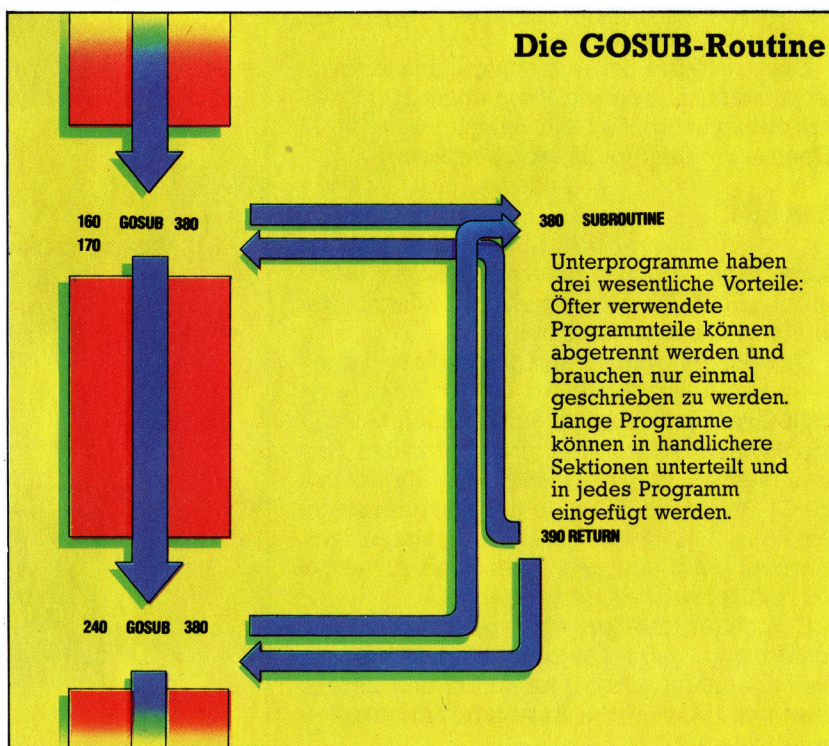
Die GOSUB-Routine

160 GOSUB 380
170

380 SUBROUTINE

Unterprogramme haben drei wesentliche Vorteile: Öfter verwendete Programmteile können abgetrennt werden und brauchen nur einmal geschrieben zu werden. Lange Programme können in handlichere Sektionen unterteilt und in jedes Programm eingefügt werden.

390 RETURN

240 GOSUB 380